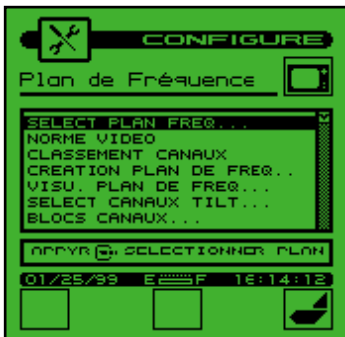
CONFIGURE

Plan de Fréquence

SELECT PLAN FREQ...
NORME VIDEO
CLASSEMENT CANAUX
CREATION PLAN DE FREQ..
VISU. PLAN DE FREQ...
SELECT CANAUX TILT...
BLOCS CANAUX...

APPYR SELECTIONNER PLAN

01/25/99 E F 16:14:12